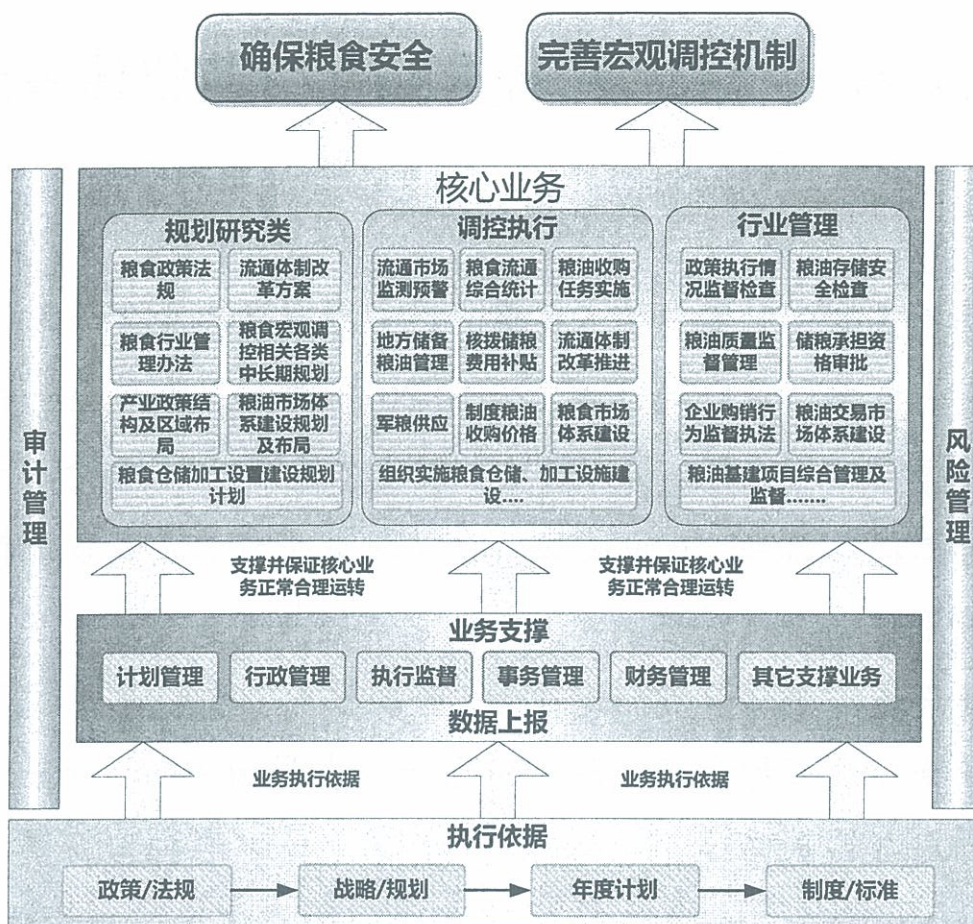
确保粮食安全

完善宏观调控机制

审计管理

核心业务

规划研究类

粮食政策法规

流通体制改革方案

粮食行业管理办法

粮食宏观调控相关各类中长期规划

产业政策结构及区域布局

粮油市场体系建设规划及布局

粮食仓储加工设置建设规划计划

调控执行

流通市场监测预警

粮食流通综合统计

粮油收购任务实施

地方储备粮油管理

核拨储粮费用补贴

流通体制改革推进

军粮供应

制度粮油收购价格

粮食市场体系建设

组织实施粮食仓储、加工设施建设....

行业管理

政策执行情况监督检查

粮油存储安全检查

粮油质量监督管理

储粮承担资格审批

企业购销行为监督执法

粮油交易市场体系建设

粮油基建项目综合管理及监督.......

风险管理

支撑并保证核心业务正常合理运转

支撑并保证核心业务正常合理运转

业务支撑

计划管理

行政管理

执行监督

事务管理

财务管理

其它支撑业务

数据上报

业务执行依据

业务执行依据

执行依据

政策/法规

战略/规划

年度计划

制度/标准